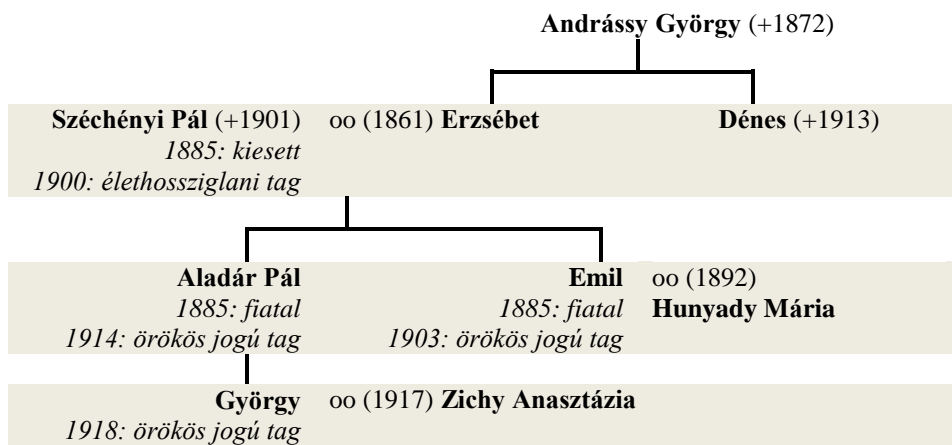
**Andrássy György** (+1872)

**Széchényi Pál** (+1901)
*1885: kiesett*
*1900: élethossziglani tag*

oo (1861) **Erzsébet**

**Dénes** (+1913)

**Aladár Pál**
*1885: fiatal*
*1914: örökös jogú tag*

**Emil**
*1885: fiatal*
*1903: örökös jogú tag*

oo (1892) **Hunyady Mária**

**György**
*1918: örökös jogú tag*

oo (1917) **Zichy Anasztázia**